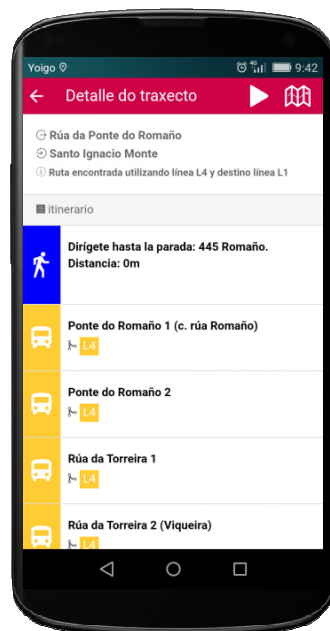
Yoigo
9:42

Detalle do traxecto

Rúa da Ponte do Romaño
Santo Ignacio Monte
Ruta encontrada utilizando línea L4 y destino línea L1

itinerario

Dirígete hasta la parada: 445 Romaño.
Distancia: 0m

Ponte do Romaño 1 (c. rúa Romaño)
L4

Ponte do Romaño 2
L4

Rúa da Torreira 1
L4

Rúa da Torreira 2 (Viqueira)
L4